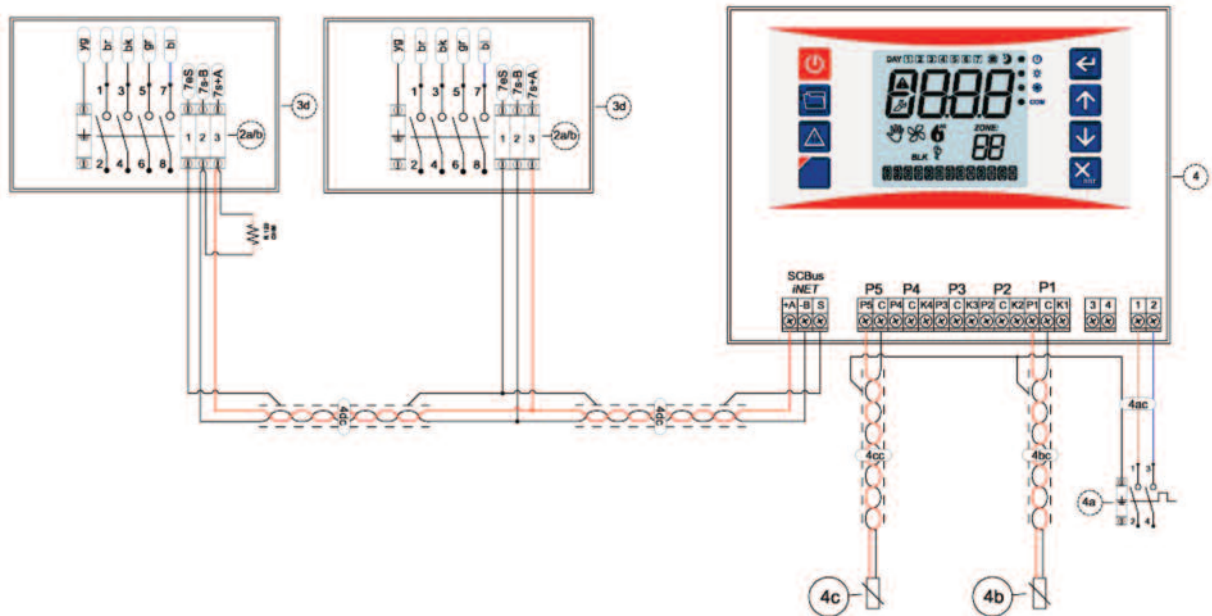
yg br bk gr bl
1 3 5 7
2 4 6 8
7eS 7a-B 7s+A
1 2 3
2a/b
3d

yg br bk gr bl
1 3 5 7
2 4 6 8
7eS 7a-B 7s+A
1 2 3
2a/b
3d

DAY 1 2 3 4 5 6 7
8888
ZONE:
88
BLK
4

SCBus
iNET
+A -B S
P5 P4 P3 P2 P1
P5 C P4 C K4 P3 C K3 P2 C K2 P1 C K1
3 4
1 2

4dc
4dc
4cc
4bc
4ac
4a
1 3
2 4
4c
4b